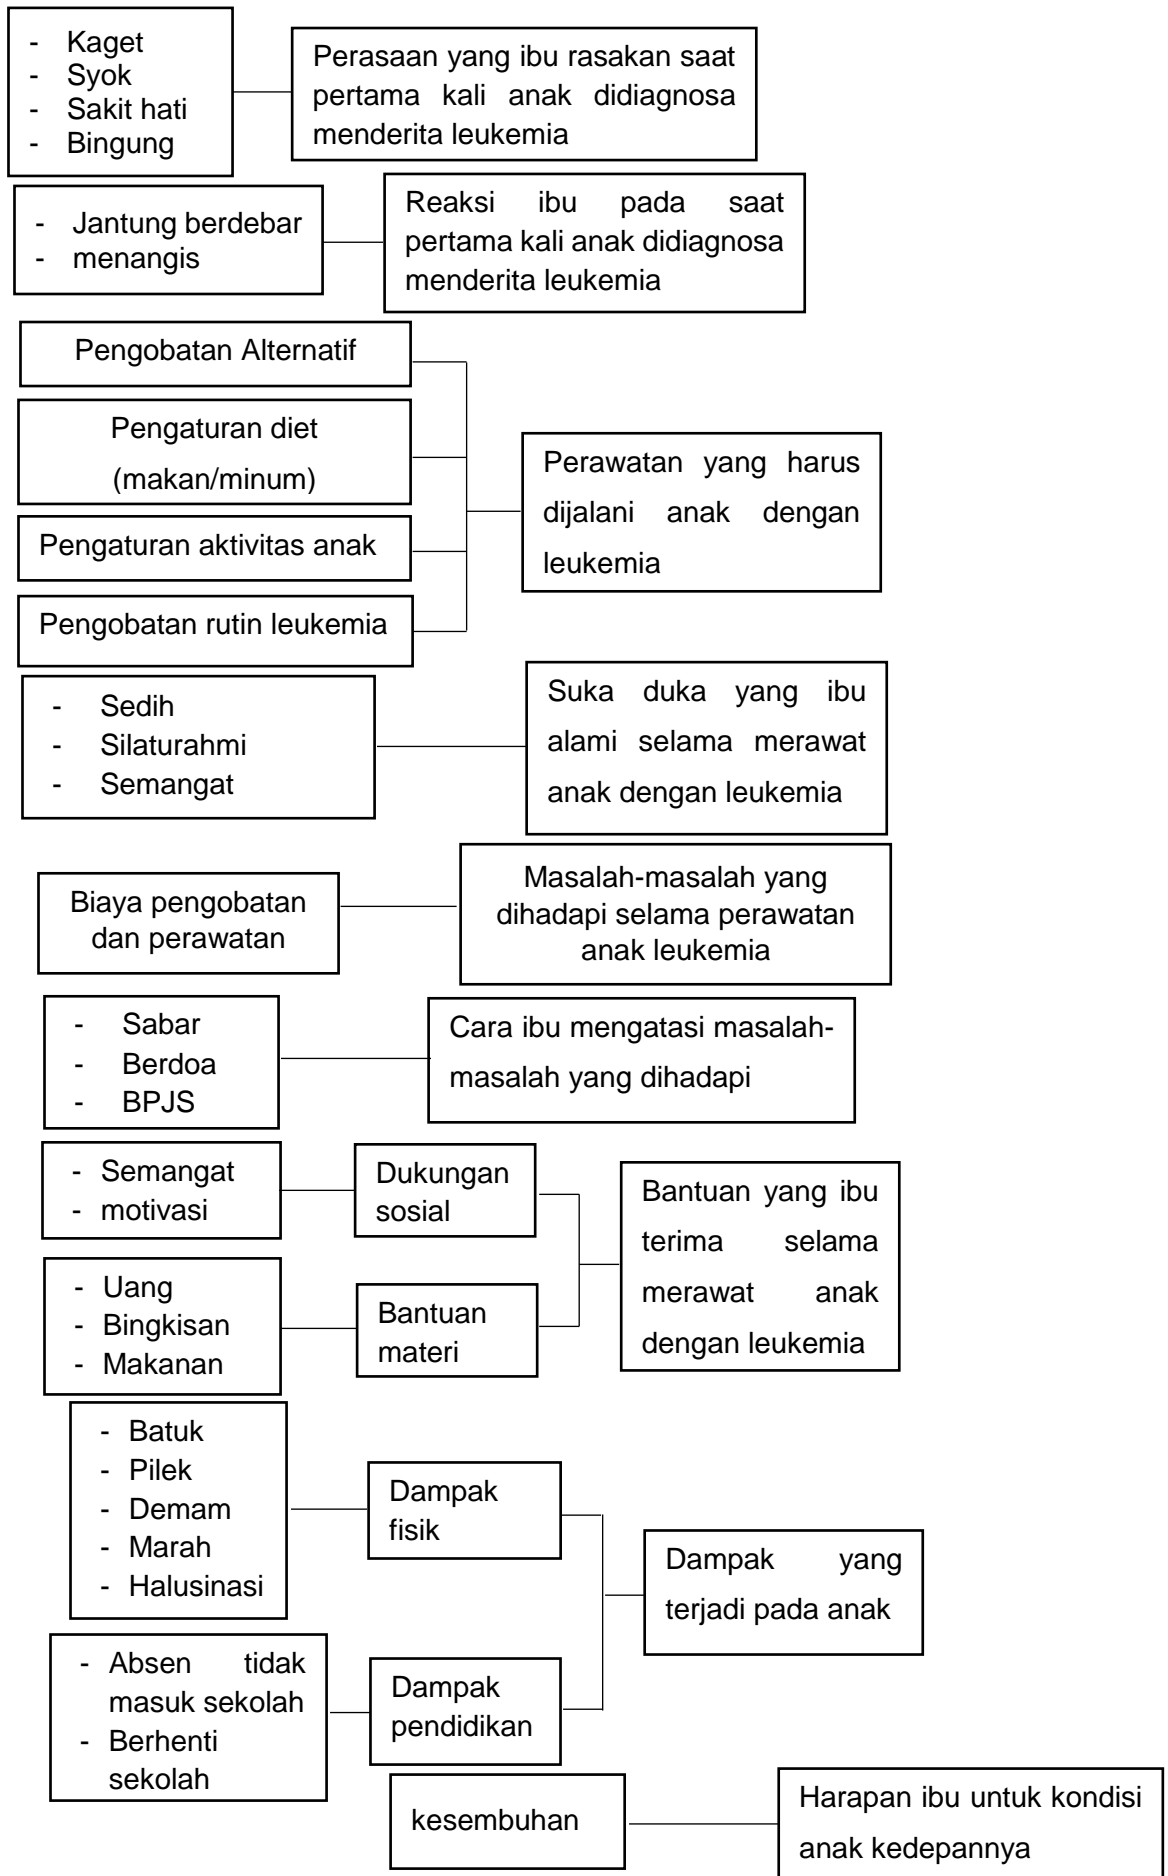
- Kaget
- Syok
- Sakit hati
- Bingung

Perasaan yang ibu rasakan saat pertama kali anak didiagnosa menderita leukemia

- Jantung berdebar
- menangis

Reaksi ibu pada saat pertama kali anak didiagnosa menderita leukemia

Pengobatan Alternatif

Pengaturan diet (makan/minum)

Pengaturan aktivitas anak

Pengobatan rutin leukemia

Perawatan yang harus dijalani anak dengan leukemia

- Sedih
- Silaturahmi
- Semangat

Suka duka yang ibu alami selama merawat anak dengan leukemia

Biaya pengobatan dan perawatan

Masalah-masalah yang dihadapi selama perawatan anak leukemia

- Sabar
- Berdoa
- BPJS

Cara ibu mengatasi masalah-masalah yang dihadapi

- Semangat
- motivasi

Dukungan sosial

- Uang
- Bingkisan
- Makanan

Bantuan materi

Bantuan yang ibu terima selama merawat anak dengan leukemia

- Batuk
- Pilek
- Demam
- Marah
- Halusinasi

Dampak fisik

- Absen tidak masuk sekolah
- Berhenti sekolah

Dampak pendidikan

Dampak yang terjadi pada anak

kesembuhan

Harapan ibu untuk kondisi anak kedepannya